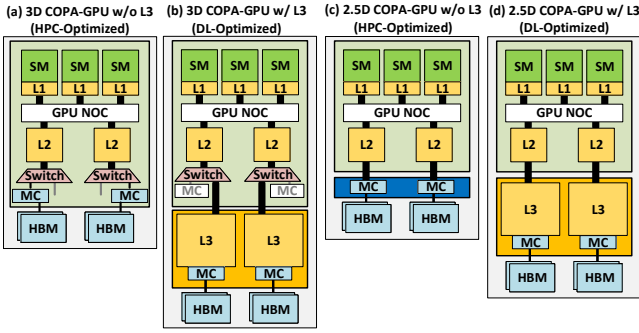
(a) 3D COPA-GPU w/o L3 (HPC-Optimized)

SM SM SM
L1 L1 L1
GPU NOC
L2 L2
Switch Switch
MC MC
HBM HBM

(b) 3D COPA-GPU w/ L3 (DL-Optimized)

SM SM SM
L1 L1 L1
GPU NOC
L2 L2
Switch Switch
MC MC
L3 L3
MC MC
HBM HBM

(c) 2.5D COPA-GPU w/o L3 (HPC-Optimized)

SM SM SM
L1 L1 L1
GPU NOC
L2 L2
MC MC
HBM HBM

(d) 2.5D COPA-GPU w/ L3 (DL-Optimized)

SM SM SM
L1 L1 L1
GPU NOC
L2 L2
L3 L3
MC MC
HBM HBM